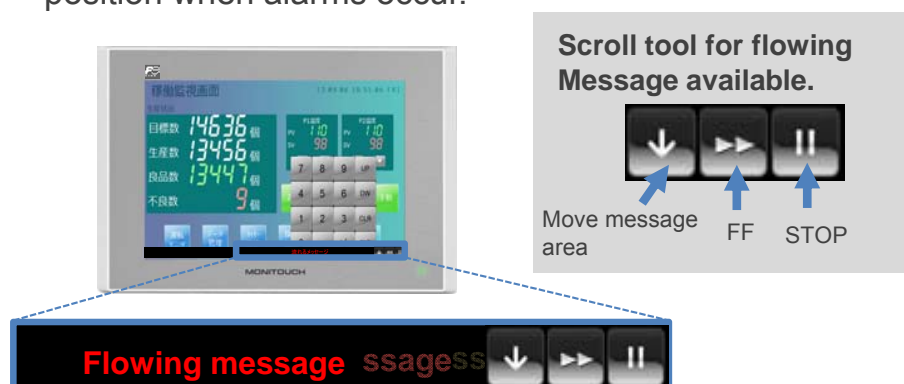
position when alarms occur.

稼動監視画面

目標数 14636 個
生産数 13456 個
良品数 13447 個
不良数 9 個

PV 110
SV 98
PV 110
SV 98

7 8 9 UP
4 5 6 DW
1 2 3 CLR

MONITOUCH

Scroll tool for flowing Message available.

Move message area
FF
STOP

Flowing message ssagess